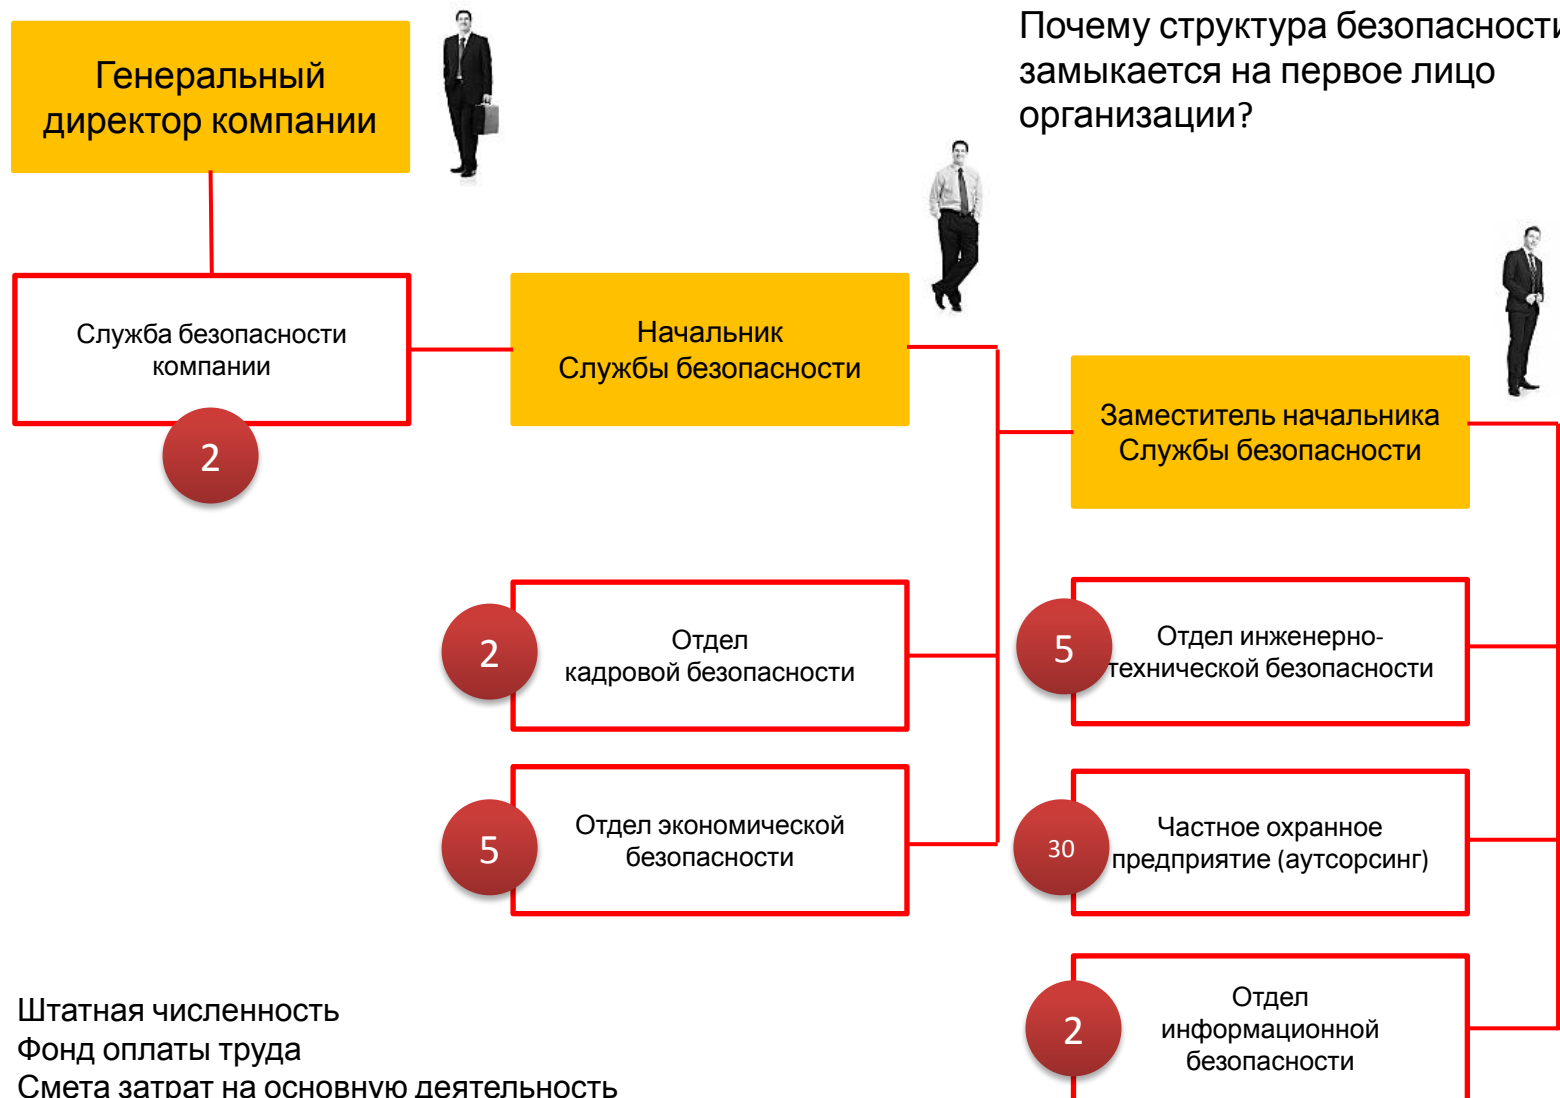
Генеральный директор компании

Почему структура безопасност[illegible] замыкается на первое лицо организации?

Служба безопасности компании

2

Начальник Службы безопасности

Заместитель начальника Службы безопасности

2

Отдел кадровой безопасности

5

Отдел инженерно-технической безопасности

5

Отдел экономической безопасности

30

Частное охранное предприятие (аутсорсинг)

2

Отдел информационной безопасности

Штатная численность
Фонд оплаты труда
Смета затрат на основную деятельность